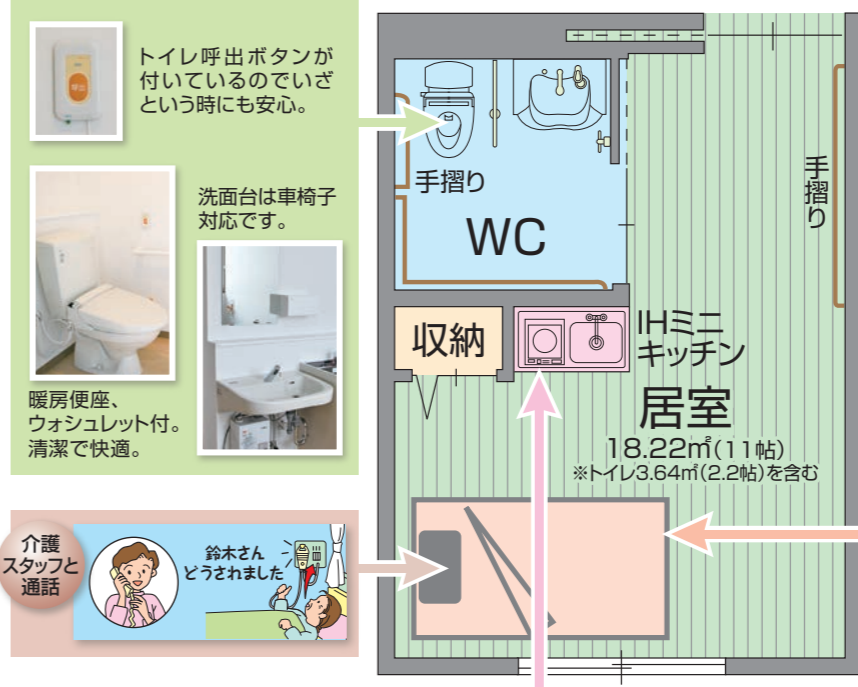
呼出

トイレ呼出ボタンが付いているのでいざという時にも安心。

洗面台は車椅子対応です。

暖房便座、ウォシュレット付。清潔で快適。

介護スタッフと通話

鈴木さんどうされました

手摺り

WC

手摺り

収納

IHミニキッチン

居室

18.22m²(11帖)
※トイレ3.64m²(2.2帖)を含む